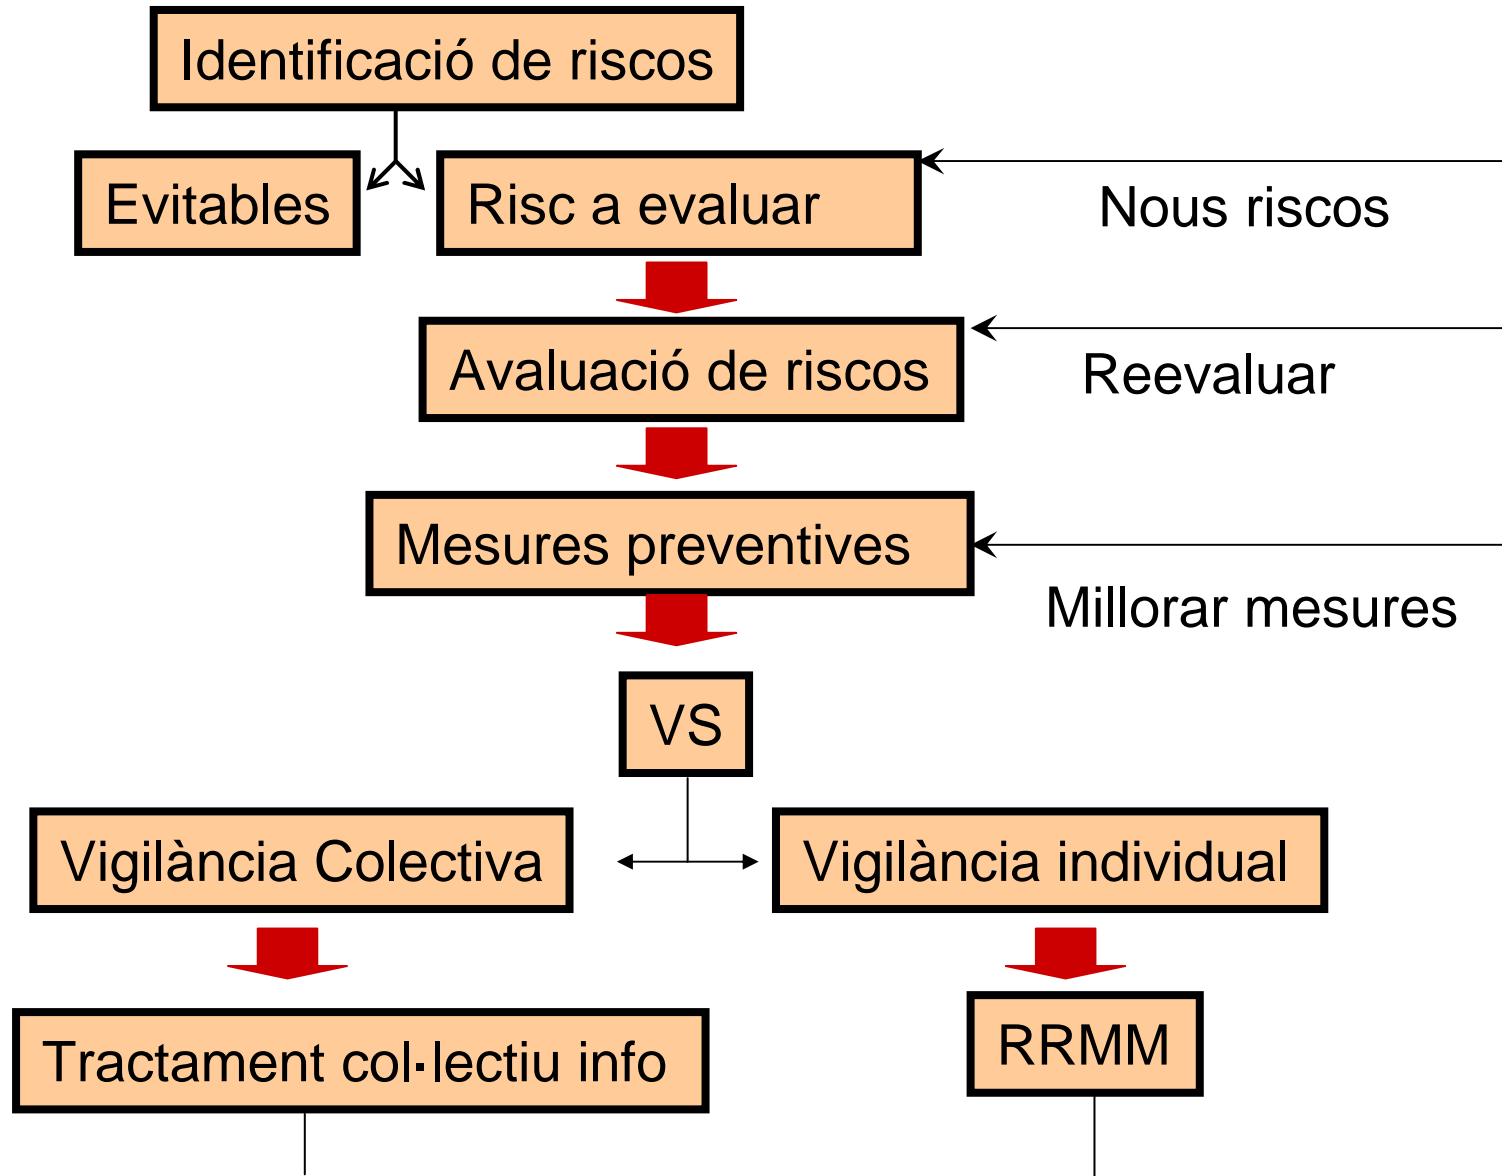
Identificació de riscos

Evitables

Risc a evaluar

Nous riscos

Avaluació de riscos

Reevaluar

Mesures preventives

Millorar mesures

VS

Vigilància Colectiva

Vigilància individual

Tractament col·lectiu info

RRMM